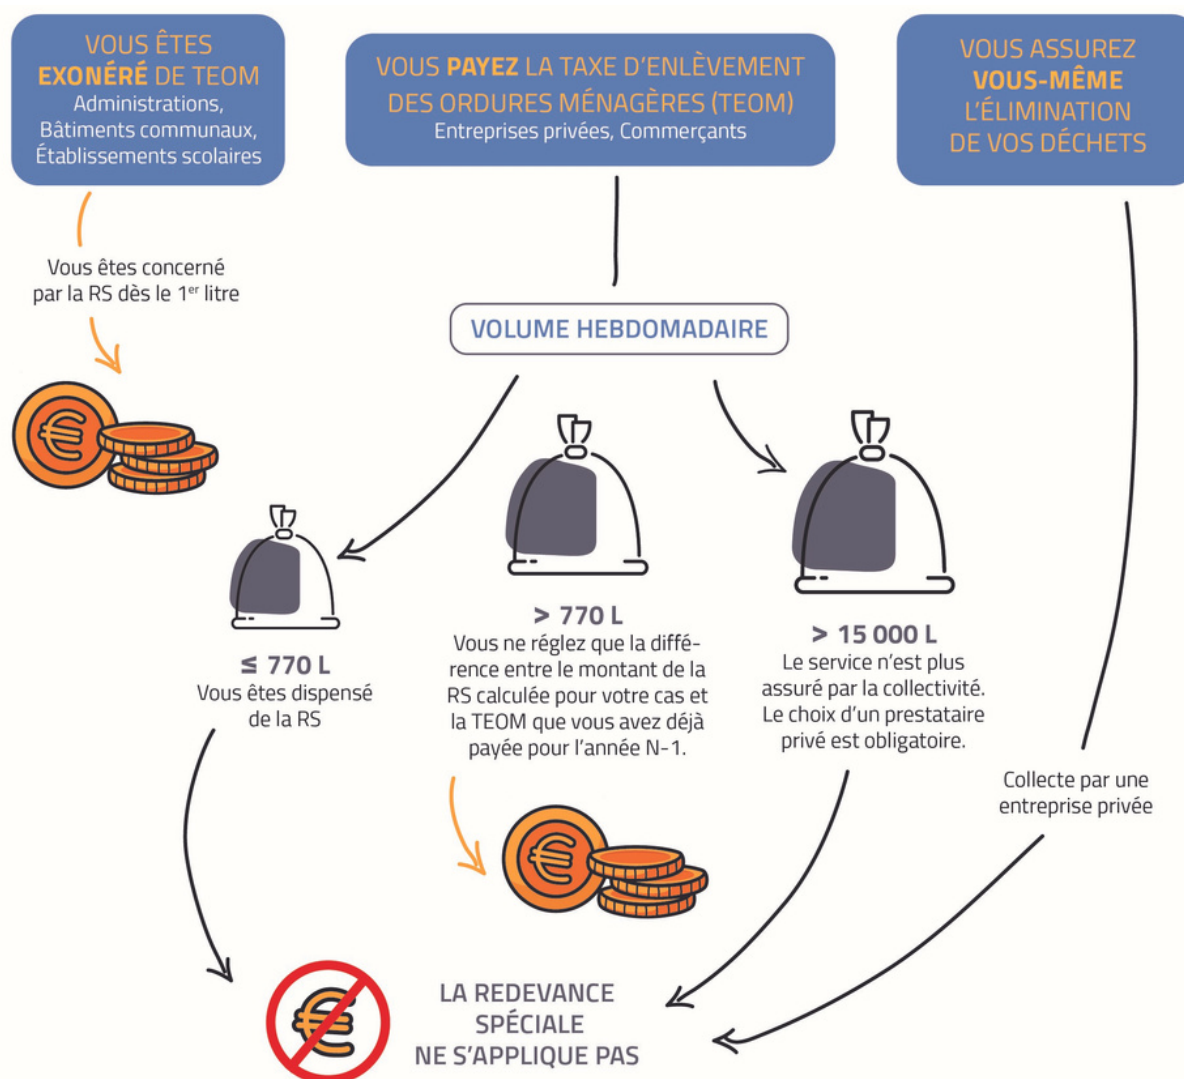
VOUS ÊTES EXONÉRÉ DE TEOM
Administrations, Bâtiments communaux, Établissements scolaires

VOUS PAYEZ LA TAXE D'ENLÈVEMENT DES ORDURES MÉNAGÈRES (TEOM)
Entreprises privées, Commerçants

VOUS ASSUREZ VOUS-MÊME L'ÉLIMINATION DE VOS DÉCHETS

Vous êtes concerné par la RS dès le 1$^{er}$ litre

VOLUME HEBDOMADAIRE

≤ 770 L
Vous êtes dispensé de la RS

> 770 L
Vous ne réglez que la différence entre le montant de la RS calculée pour votre cas et la TEOM que vous avez déjà payée pour l'année N-1.

> 15 000 L
Le service n'est plus assuré par la collectivité. Le choix d'un prestataire privé est obligatoire.

Collecte par une entreprise privée

LA REDEVANCE SPÉCIALE NE S'APPLIQUE PAS